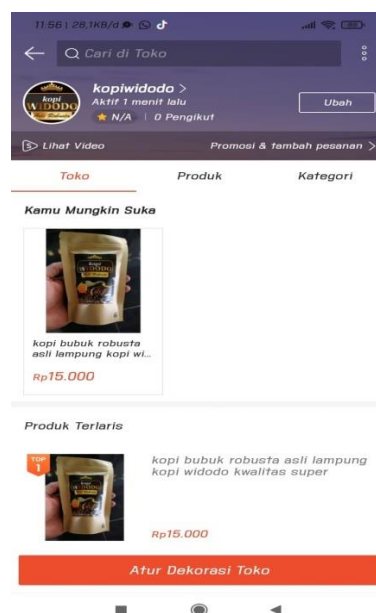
11:56 | 28,1KB/d

Cari di Toko

kopi WIDODO Robusta

kopiwidodo >
Aktif 1 menit lalu
★ N/A | 0 Pengikut

Ubah

Lihat Video

Promosi & tambah pesanan >

Toko

Produk

Kategori

Kamu Mungkin Suka

kopi bubuk robusta asli lampung kopi wi...
Rp15.000

Produk Terlaris

TOP 1

kopi bubuk robusta asli lampung kopi widodo kwalitas super

Rp15.000

Atur Dekorasi Toko